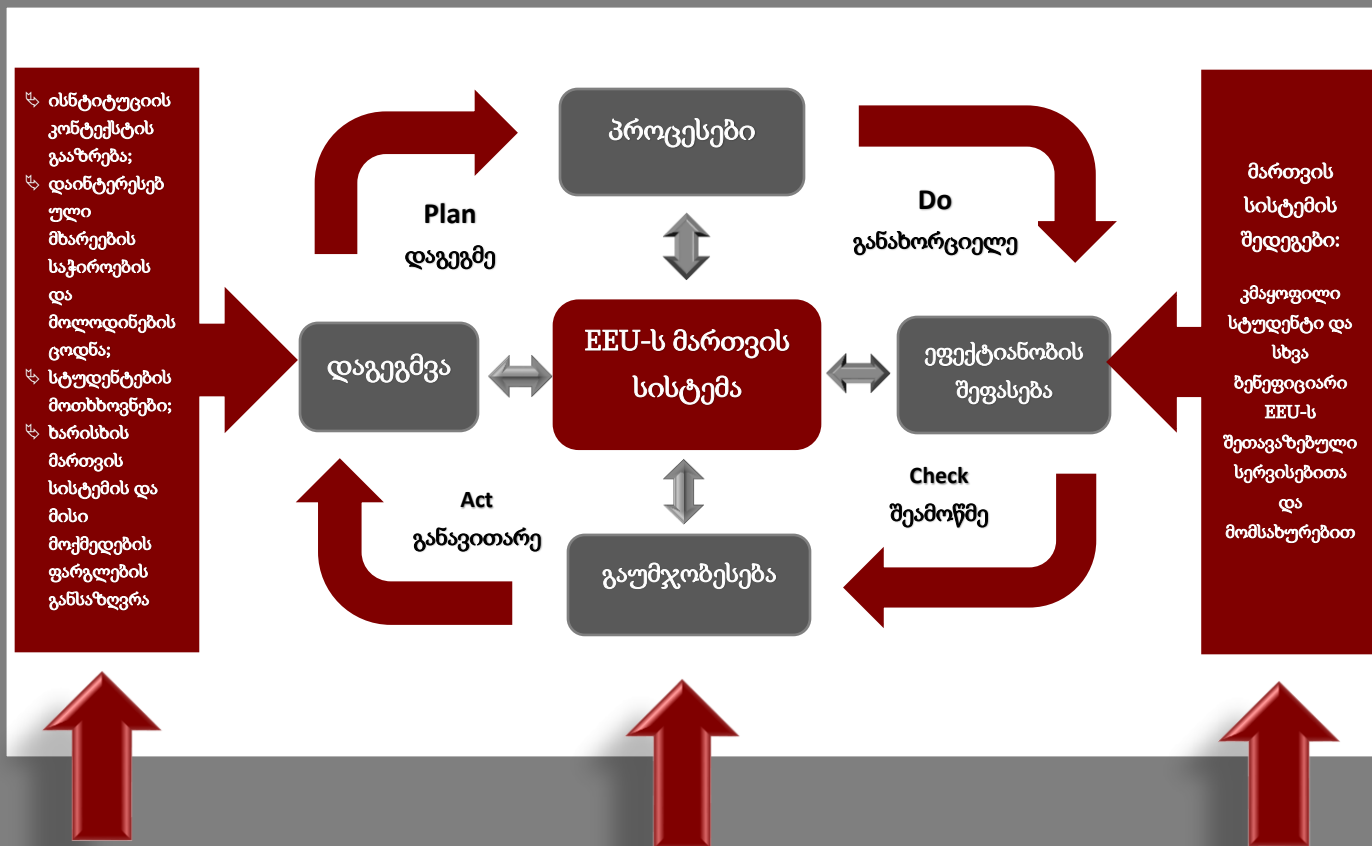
ინსტიტუციის კონტექსტის გააზრება;
დაინტერესებული მხარეების საჭიროების და მოლოდინების ცოდნა;
სტუდენტების მოთხოვნები;
ხარისხის მართვის სისტემის და მისი მოქმედების ფარგლების განსაზღვრა

პროცესები

Plan
დაგეგმე

Do
განახორციელე

მართვის სისტემის შედეგები:

კმაყოფილი სტუდენტი და სხვა ბენეფიციარი EEU-ს შეთავაზებული სერვისებითა და მომსახურებით

დაგეგმვა

EEU-ს მართვის სისტემა

ეფექტიანობის შეფასება

Act
განავითარე

Check
შეამოწმე

გაუმჯობესება